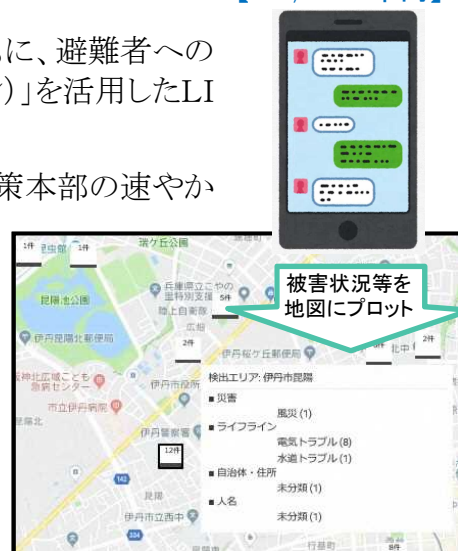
に、避難者への
)」を活用したLI

策本部の速やか

被害状況等を
地図にプロット

1件
1件
瑞ケ丘公園
昆陽池公園
伊丹昆陽北郵便局
兵庫県立こやの里特別支援
陸上自衛隊
5件
広畑
2件
伊丹稲野小学校
伊丹桜ケ丘郵便局
北中
2件
伊丹市役所
市立伊丹病院
昆陽北
伊丹警察署
12件
昆陽
伊丹市立西中
行基町
8件

検出エリア: 伊丹市昆陽
■ 災害
風災 (1)
■ ライフライン
電気トラブル (8)
水道トラブル (1)
■ 自治体・住所
未分類 (1)
■ 人名
未分類 (1)